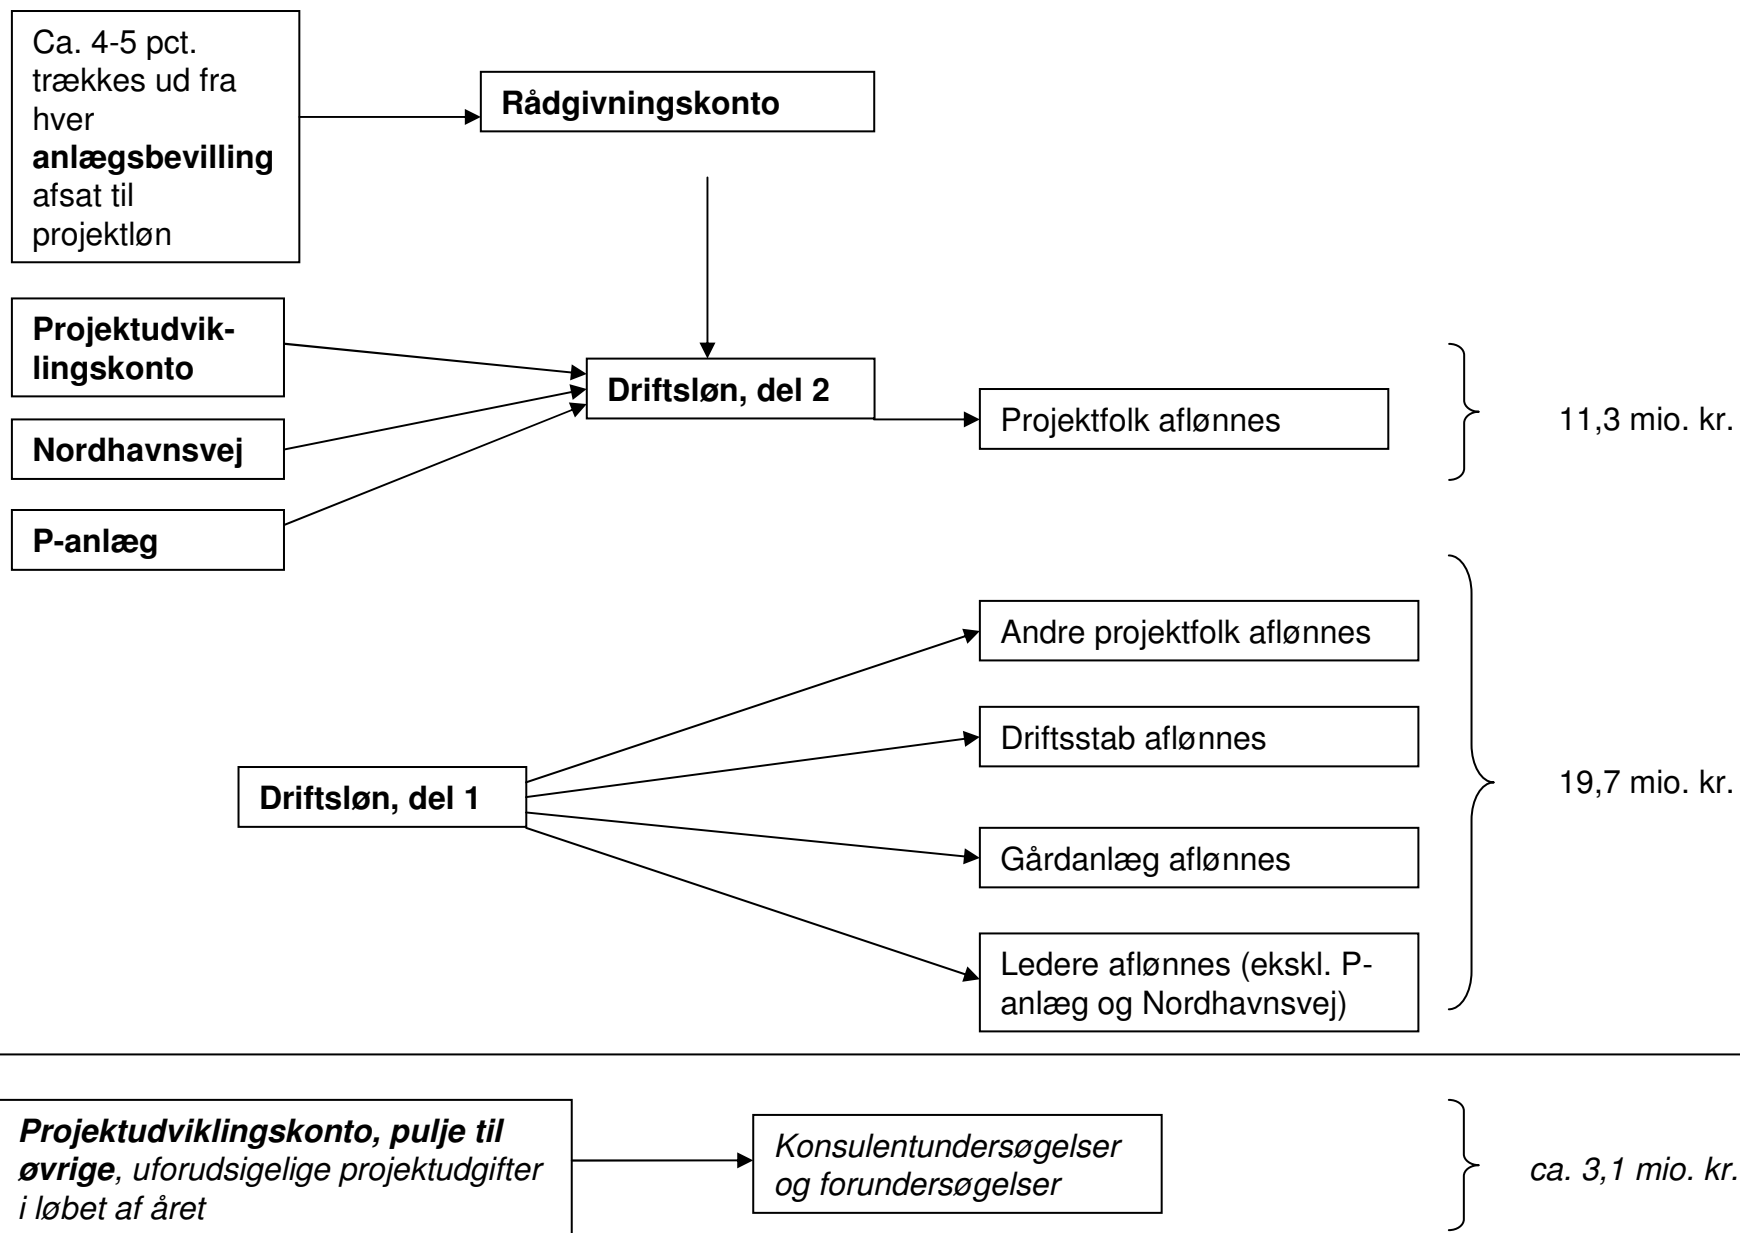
Ca. 4-5 pct. trækkes ud fra hver **anlægsbevilling** afsat til projektløn

**Rådgivningskonto**

**Projektudviklingskonto**

**Nordhavnsvej**

**P-anlæg**

**Driftsløn, del 2**

Projektfolk aflønnes

11,3 mio. kr.

Andre projektfolk aflønnes

Driftsstab aflønnes

**Driftsløn, del 1**

Gårdanlæg aflønnes

Ledere aflønnes (ekskl. P-anlæg og Nordhavnsvej)

19,7 mio. kr.

***Projektudviklingskonto, pulje til øvrige**, uforudsigelige projektudgifter i løbet af året*

*Konsulentundersøgelser og forundersøgelser*

*ca. 3,1 mio. kr.*